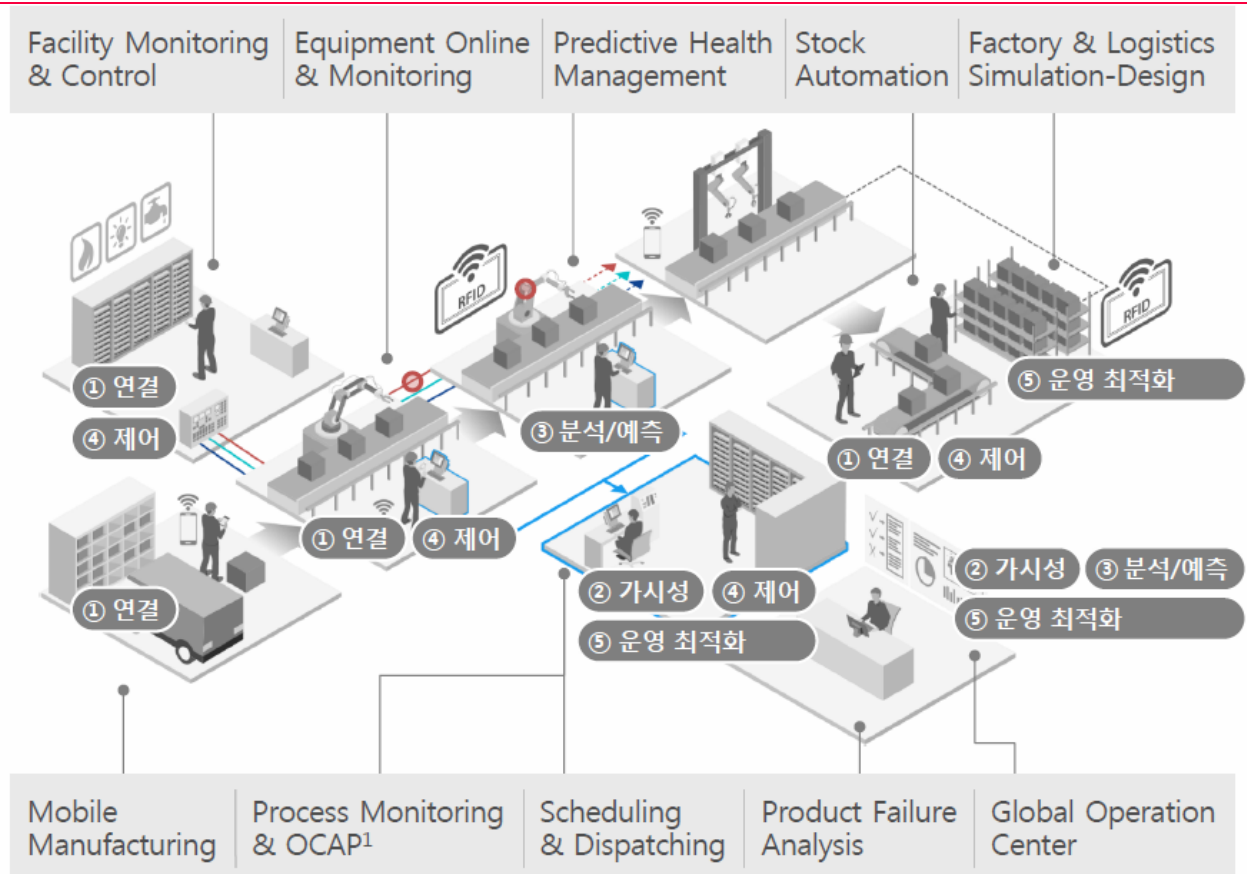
Facility Monitoring & Control

Equipment Online & Monitoring

Predictive Health Management

Stock Automation

Factory & Logistics Simulation-Design

RFID

RFID

① 연결

④ 제어

③ 분석/예측

⑤ 운영 최적화

① 연결

④ 제어

① 연결

④ 제어

① 연결

② 가시성

④ 제어

⑤ 운영 최적화

② 가시성

③ 분석/예측

⑤ 운영 최적화

Mobile Manufacturing

Process Monitoring & OCAP$^1$

Scheduling & Dispatching

Product Failure Analysis

Global Operation Center